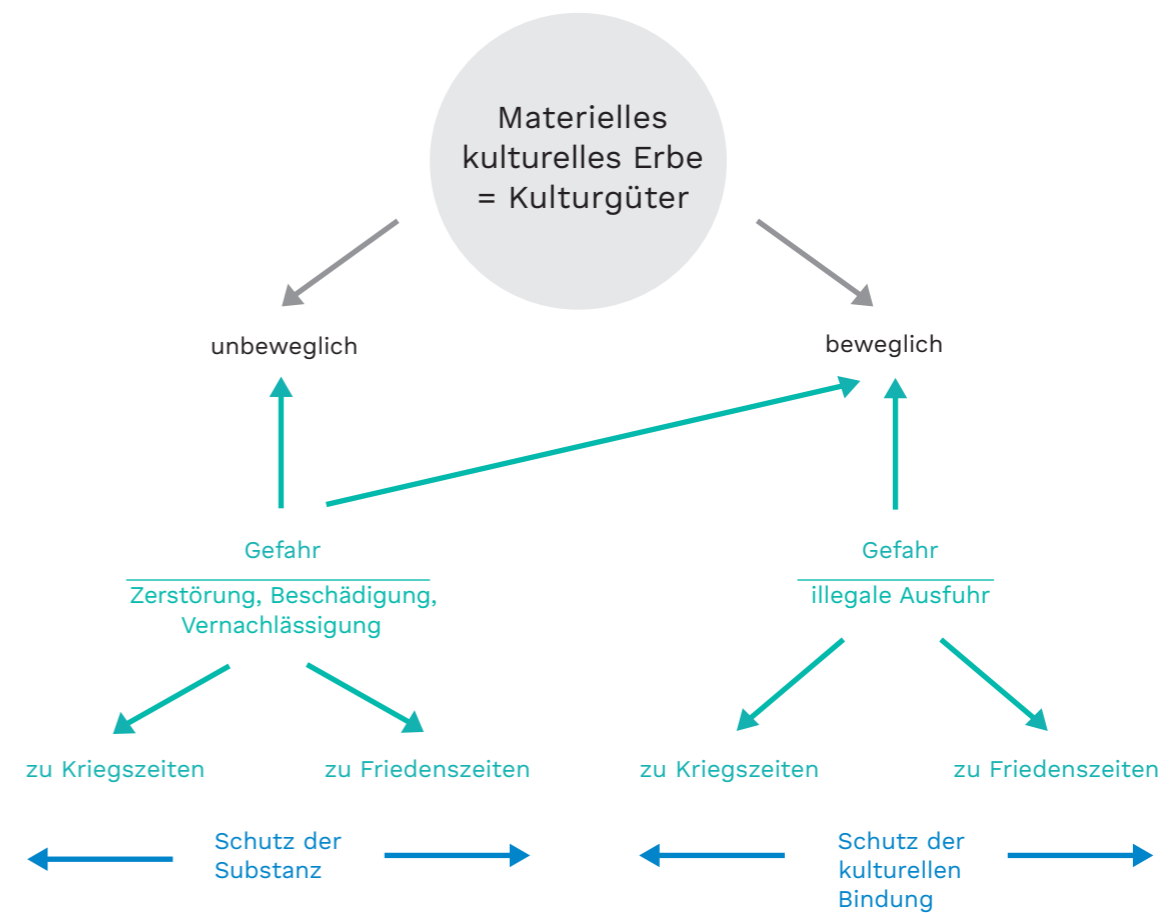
Materielles kulturelles Erbe = Kulturgüter

unbeweglich

beweglich

Gefahr

Zerstörung, Beschädigung, Vernachlässigung

Gefahr

illegale Ausfuhr

zu Kriegszeiten

zu Friedenszeiten

zu Kriegszeiten

zu Friedenszeiten

Schutz der Substanz

Schutz der kulturellen Bindung